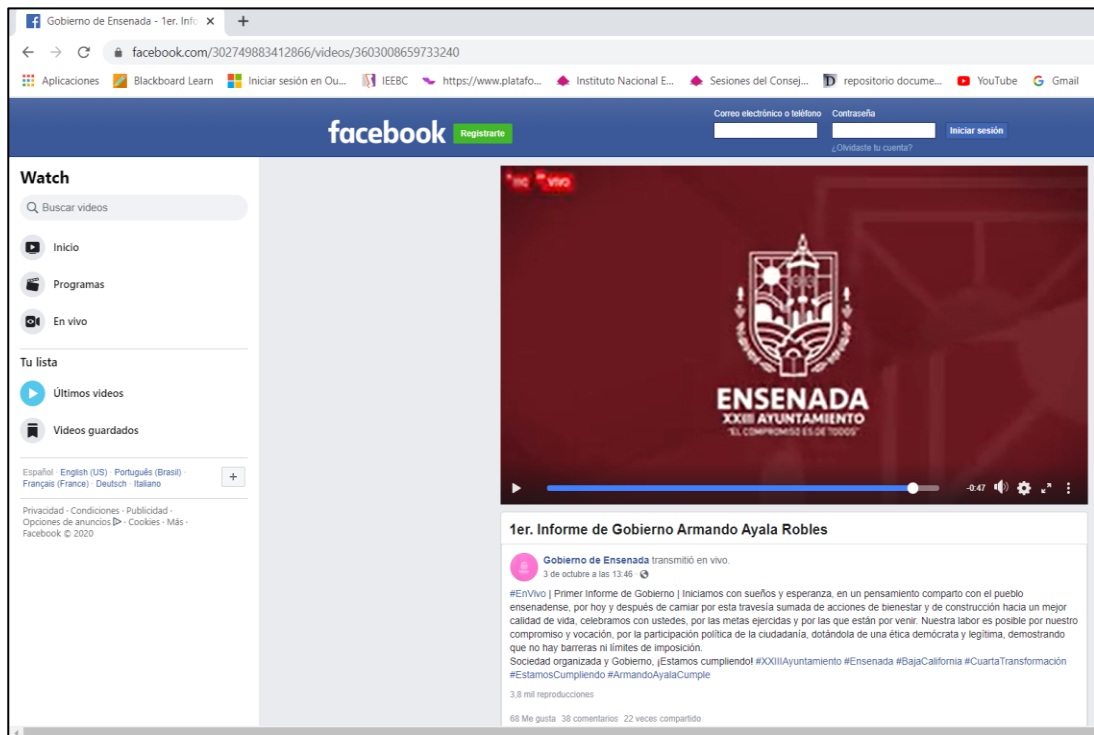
Gobierno de Ensenada - 1er. Info ×
+
facebook.com/302749883412866/videos/3603008659733240
Aplicaciones Blackboard Learn Iniciar sesión en Ou... IEEBC https://www.platafo... Instituto Nacional E... Sesiones del Consej... repositorio docume... YouTube Gmail

facebook Registrarte
Correo electrónico o teléfono Contraseña
Iniciar sesión
¿Olvidaste tu cuenta?

Watch
Buscar videos
Inicio
Programas
En vivo
Tu lista
Últimos videos
Videos guardados

Español · English (US) · Português (Brasil) · Français (France) · Deutsch · Italiano
+

Privacidad · Condiciones · Publicidad · Opciones de anuncios · Cookies · Más · Facebook © 2020

EN VIVO
ENSENADA
XXIII AYUNTAMIENTO
"EL COMPROMISO ES DE TODOS"
-0:47

1er. Informe de Gobierno Armando Ayala Robles

Gobierno de Ensenada transmitió en vivo.
3 de octubre a las 13:46 ·

#EnVivo | Primer Informe de Gobierno | Iniciamos con sueños y esperanza, en un pensamiento comparto con el pueblo ensenadense, por hoy y después de camiar por esta travesía sumada de acciones de bienestar y de construcción hacia un mejor calidad de vida, celebramos con ustedes, por las metas ejercidas y por las que están por venir. Nuestra labor es posible por nuestro compromiso y vocación, por la participación política de la ciudadanía, dotándola de una ética demócrata y legítima, demostrando que no hay barreras ni límites de imposición.
Sociedad organizada y Gobierno, ¡Estamos cumpliendo! #XXIIIAyuntamiento #Ensenada #BajaCalifornia #CuartaTransformación #EstamosCumpliendo #ArmandoAyalaCumple

3,8 mil reproducciones

68 Me gusta 38 comentarios 22 veces compartido